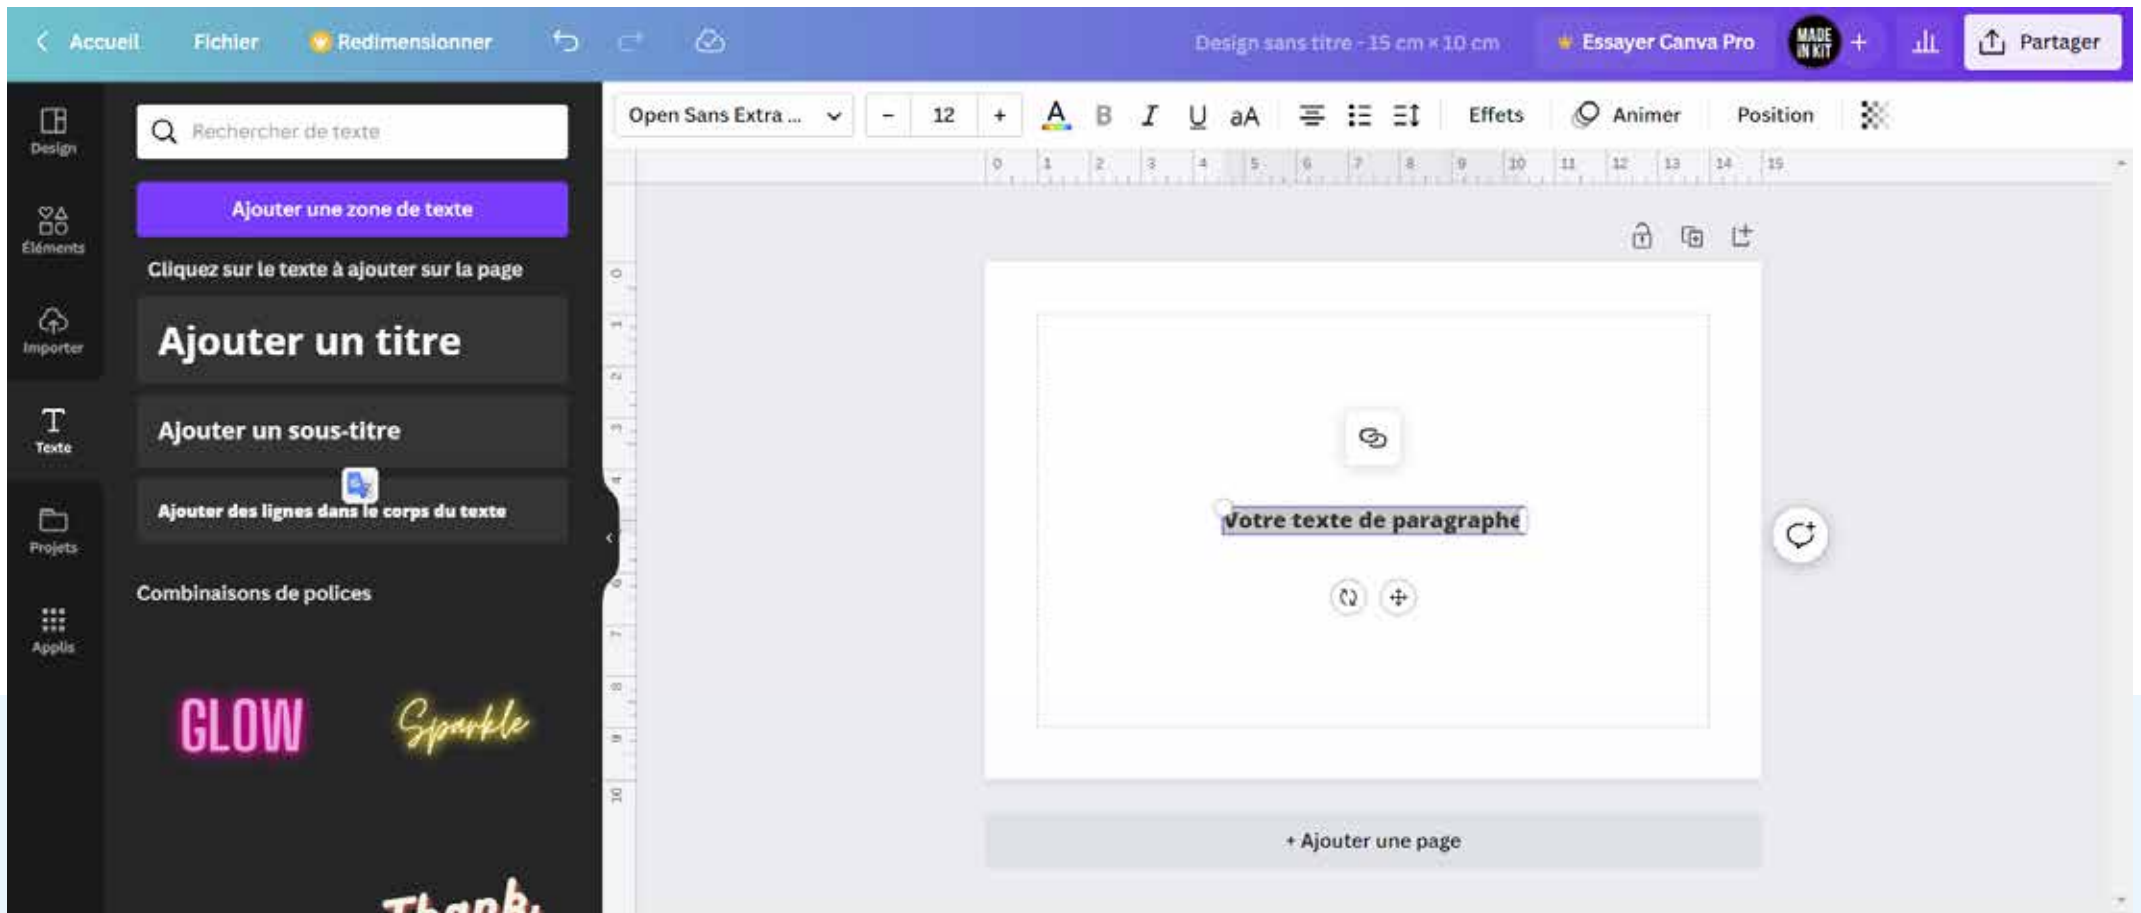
Accueil Fichier Redimensionner

Design sans titre - 15 cm × 10 cm

Essayer Canva Pro

MADE IN KIT

Partager

Design

Éléments

Importer

Texte

Projets

Applis

Rechercher de texte

Ajouter une zone de texte

Cliquez sur le texte à ajouter sur la page

Ajouter un titre

Ajouter un sous-titre

Ajouter des lignes dans le corps du texte

Combinaisons de polices

GLOW

Sparkle

Thank

Open Sans Extra ...

12

B I U aA

Effets

Animer

Position

0 1 2 3 4 5 6 7 8 9 10 11 12 13 14 15

0 1 2 3 4 5 6 7 8 9 10

Votre texte de paragraphe

+ Ajouter une page